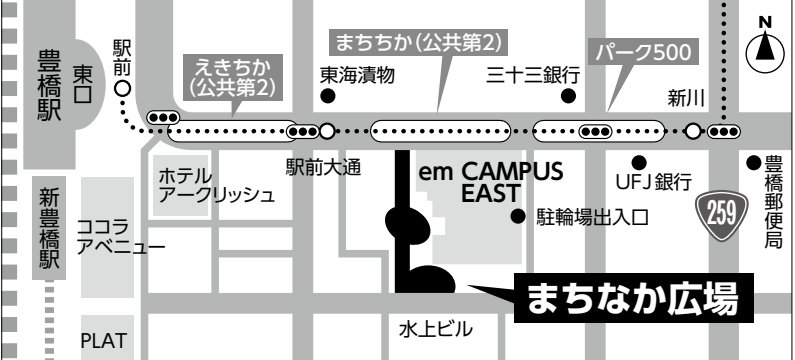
豊橋駅
東口
駅前
えきちか(公共第2)
まちちか(公共第2)
東海漬物
パーク500
三十三銀行
新川
N
ホテルアークリッシュ
駅前大通
em CAMPUS EAST
駐輪場出入口
UFJ銀行
豊橋郵便局
259
新豊橋駅
ココラアベニュー
まちなか広場
PLAT
水上ビル